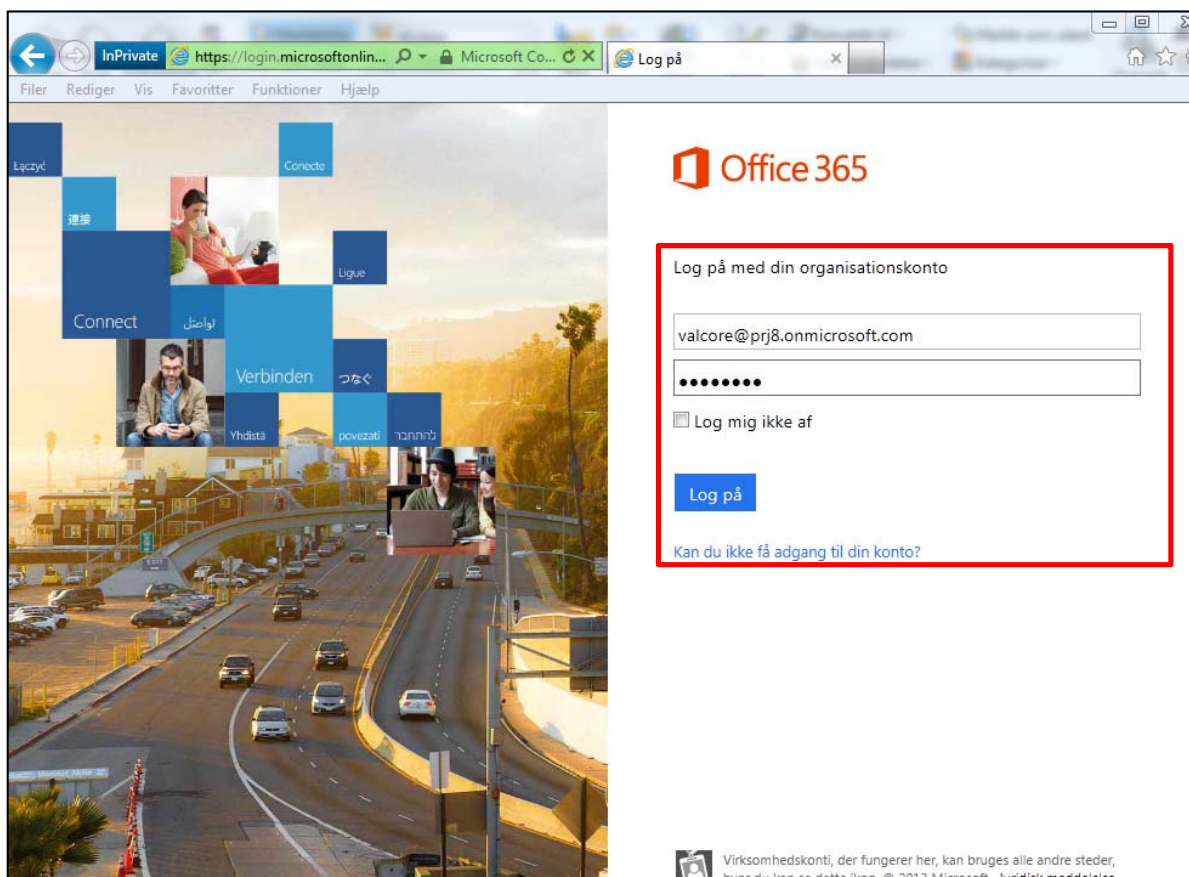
InPrivate https://login.microsoftonlin... Microsoft Co... Log på

Filer Rediger Vis Favoritter Funktioner Hjælp

Łączyć Conecte 連接 Ligue Connect تواصل Verbinden つなぐ Yhdistä povezati להתחבר

Office 365

Log på med din organisationskonto

valcore@prj8.onmicrosoft.com

••••••••

Log mig ikke af

Log på

Kan du ikke få adgang til din konto?

Virksomhedskonti, der fungerer her, kan bruges alle andre steder, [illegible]